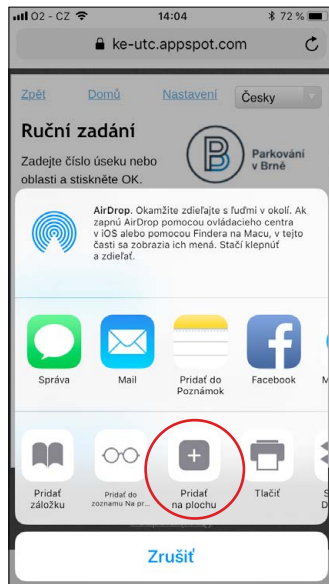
O2 - CZ 14:04 72 %

ke-utc.appspot.com

Zpět Domů Nastavení Česky

Ruční zadání

Zadejte číslo úseku nebo oblasti a stiskněte OK.

Parkování v Brně

AirDrop. Okamžite zdieľajte s ľuďmi v okolí. Ak zapnú AirDrop pomocou ovládacieho centra v iOS alebo pomocou Findera na Macu, v tejto časti sa zobrazia ich mená. Stačí klepnúť a zdieľať.

Správa
Mail
Pridať do Poznámok
Facebook
M

Pridať záložku
Pridať do zoznamu Na pr...
Pridať na plochu
Tlačiť
S
D

Zrušiť